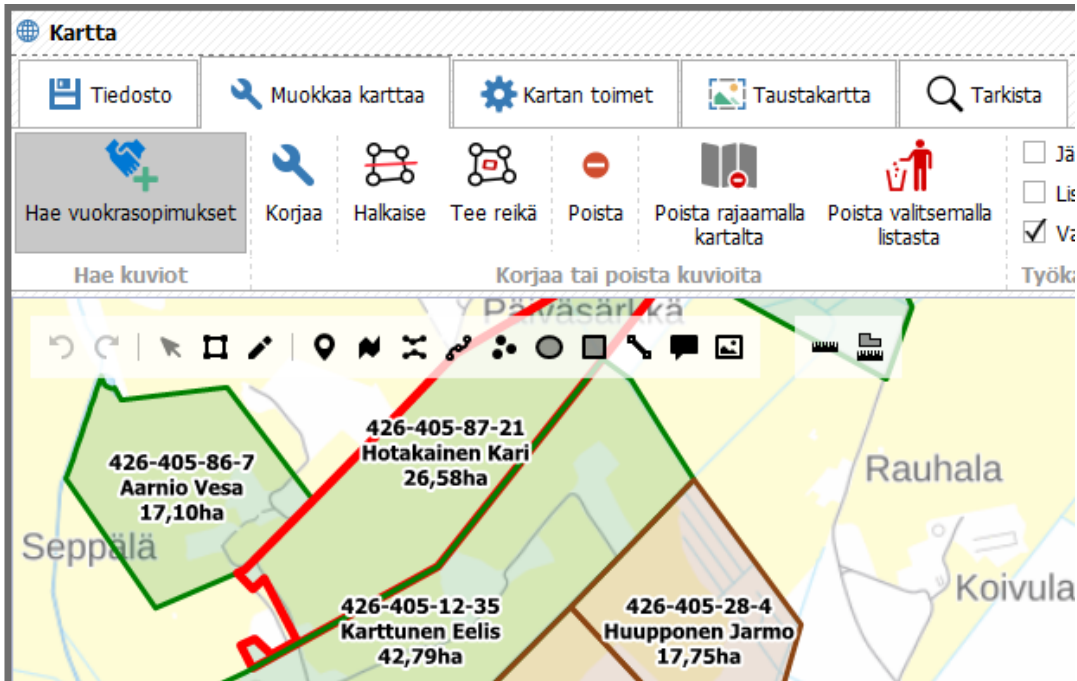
Kartta

Tiedosto
Muokkaa karttaa
Kartan toimet
Taustakartta
Tarkista

Hae vuokrasopimukset
Hae kuviot

Korjaa
Halkaise
Tee reikä
Poista
Poista rajaamalla kartalta
Poista valitsemalla listasta
Korjaa tai poista kuvioita

Jä
Lis
Va
Työka

Päväsärkkä

426-405-87-21
Hotakainen Kari
26,58ha

426-405-86-7
Aarnio Vesa
17,10ha

Rauhala

Seppälä

Koivula

426-405-12-35
Karttunen Eelis
42,79ha

426-405-28-4
Huupponen Jarmo
17,75ha